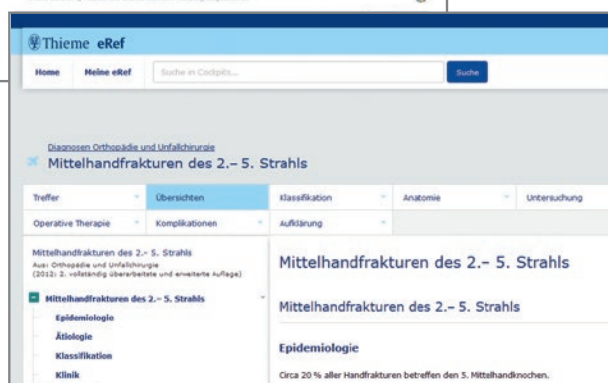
Thieme eRef

Home Meine eRef Suche in Cockpits... Suche

Diagnosen Orthopädie und Unfallchirurgie

Mittelhandfrakturen des 2.– 5. Strahls

Treffer Übersichten Klassifikation Anatomie Untersuchung

Operative Therapie Komplikationen Aufklärung

Mittelhandfrakturen des 2.– 5. Strahls
Aus: Orthopädie und Unfallchirurgie (2012: 2. vollständig überarbeitete und erweiterte Auflage)

Mittelhandfrakturen des 2.– 5. Strahls
Epidemiologie
Ätiologie
Klassifikation
Klinik

Mittelhandfrakturen des 2.– 5. Strahls

Mittelhandfrakturen des 2.– 5. Strahls

Epidemiologie

Circa 20 % aller Handfrakturen betreffen den 5. Mittelhandknochen.